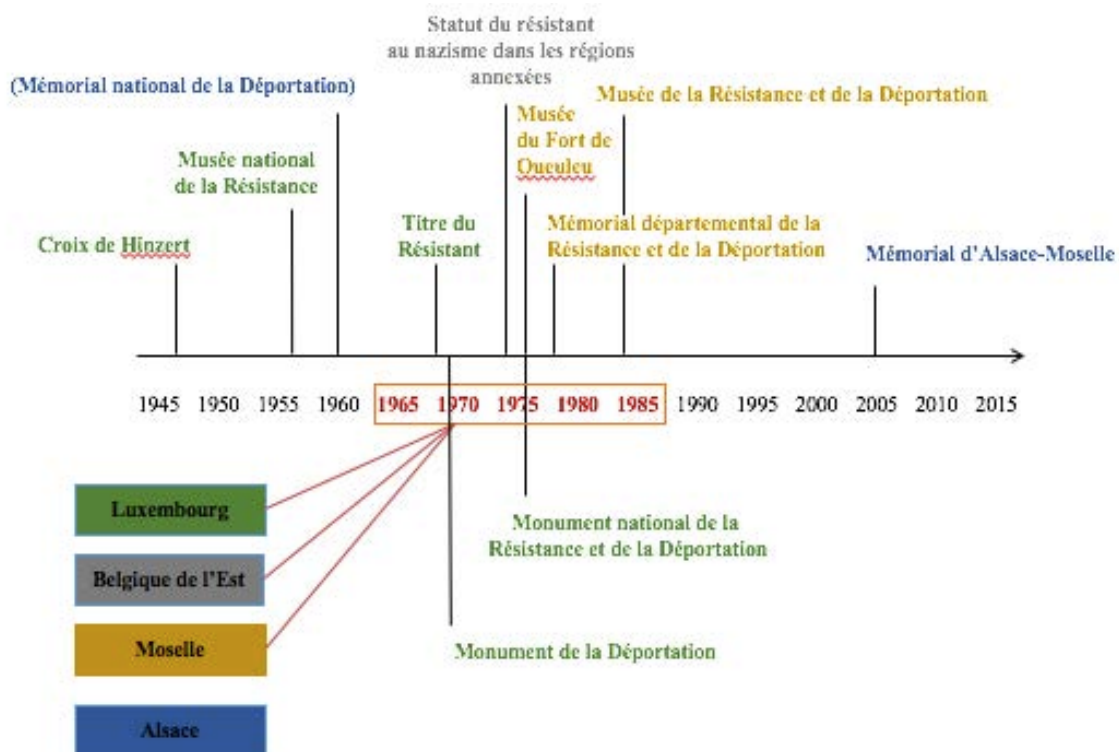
Statut du résistant au nazisme dans les régions annexées

(Mémorial national de la Déportation)

Musée du Fort de Queuleu

Musée de la Résistance et de la Déportation

Musée national de la Résistance

Titre du Résistant

Mémorial départemental de la Résistance et de la Déportation

Croix de Hinzert

Mémorial d'Alsace-Moselle

1945 1950 1955 1960 1965 1970 1975 1980 1985 1990 1995 2000 2005 2010 2015

Luxembourg

Belgique de l'Est

Moselle

Alsace

Monument national de la Résistance et de la Déportation

Monument de la Déportation